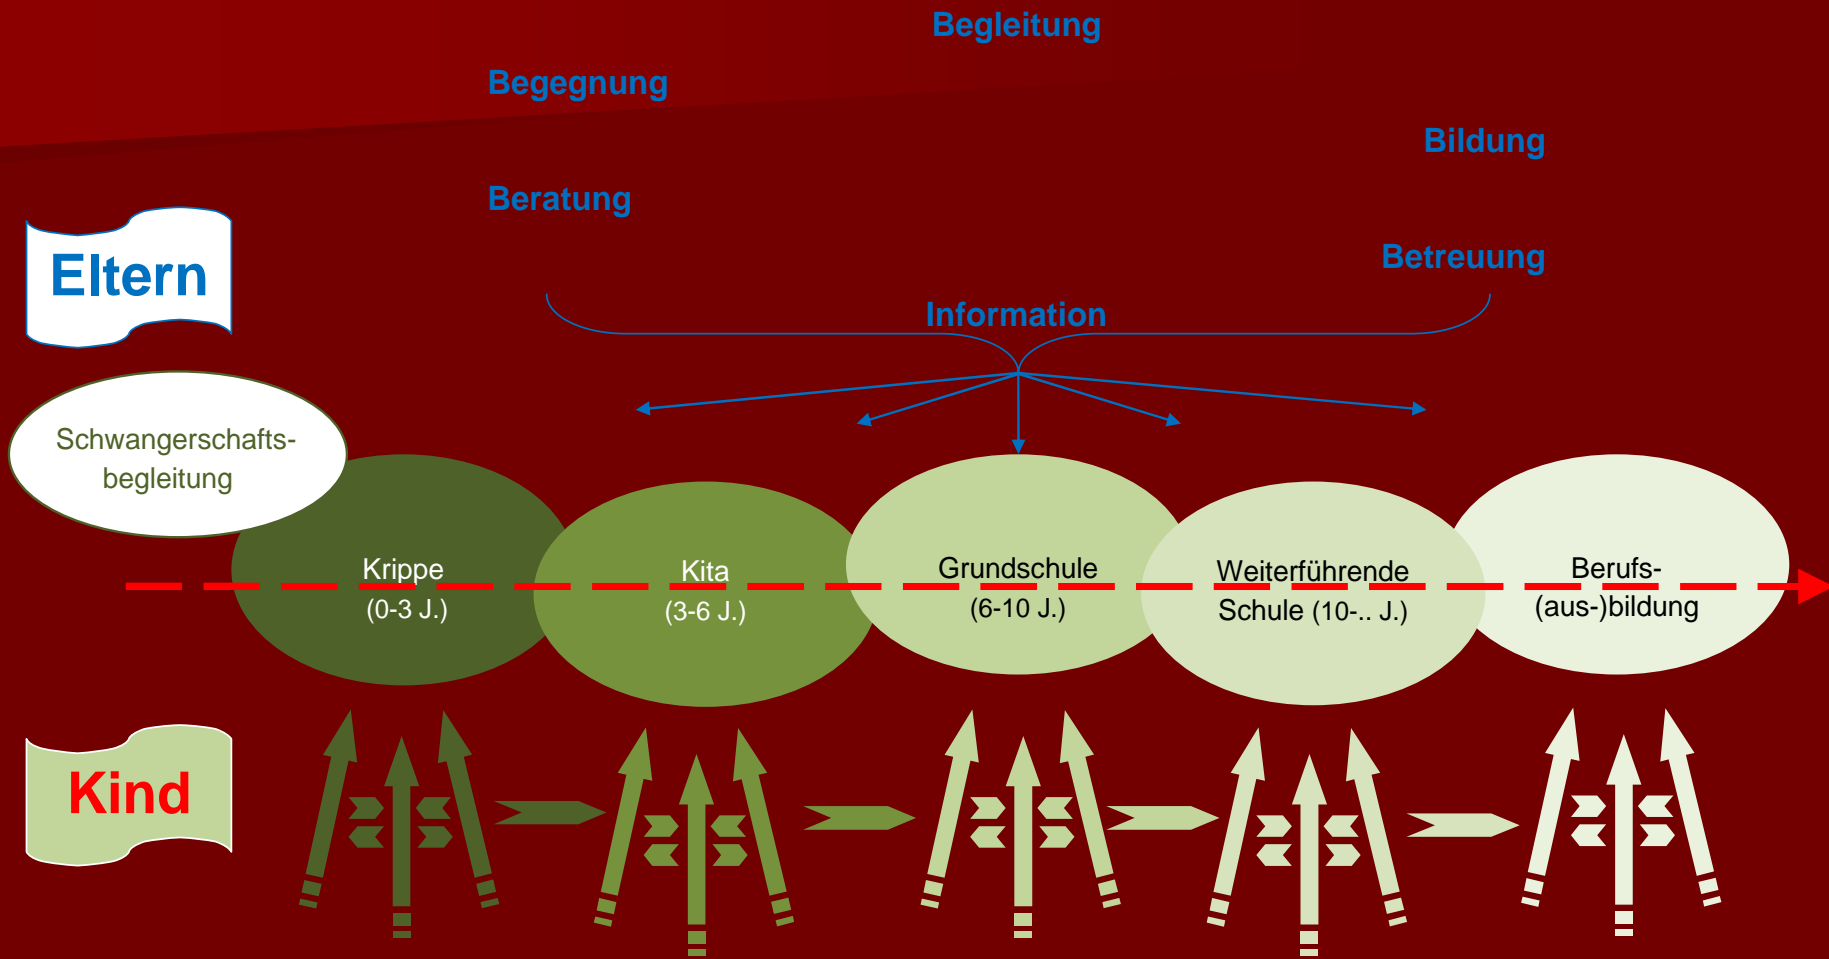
Begleitung

Begegnung

Bildung

Beratung

Betreuung

Eltern

Information

Schwangerschaftsbegleitung

Krippe
(0-3 J.)

Kita
(3-6 J.)

Grundschule
(6-10 J.)

Weiterführende Schule (10-.. J.)

Berufs-(aus-)bildung

Kind